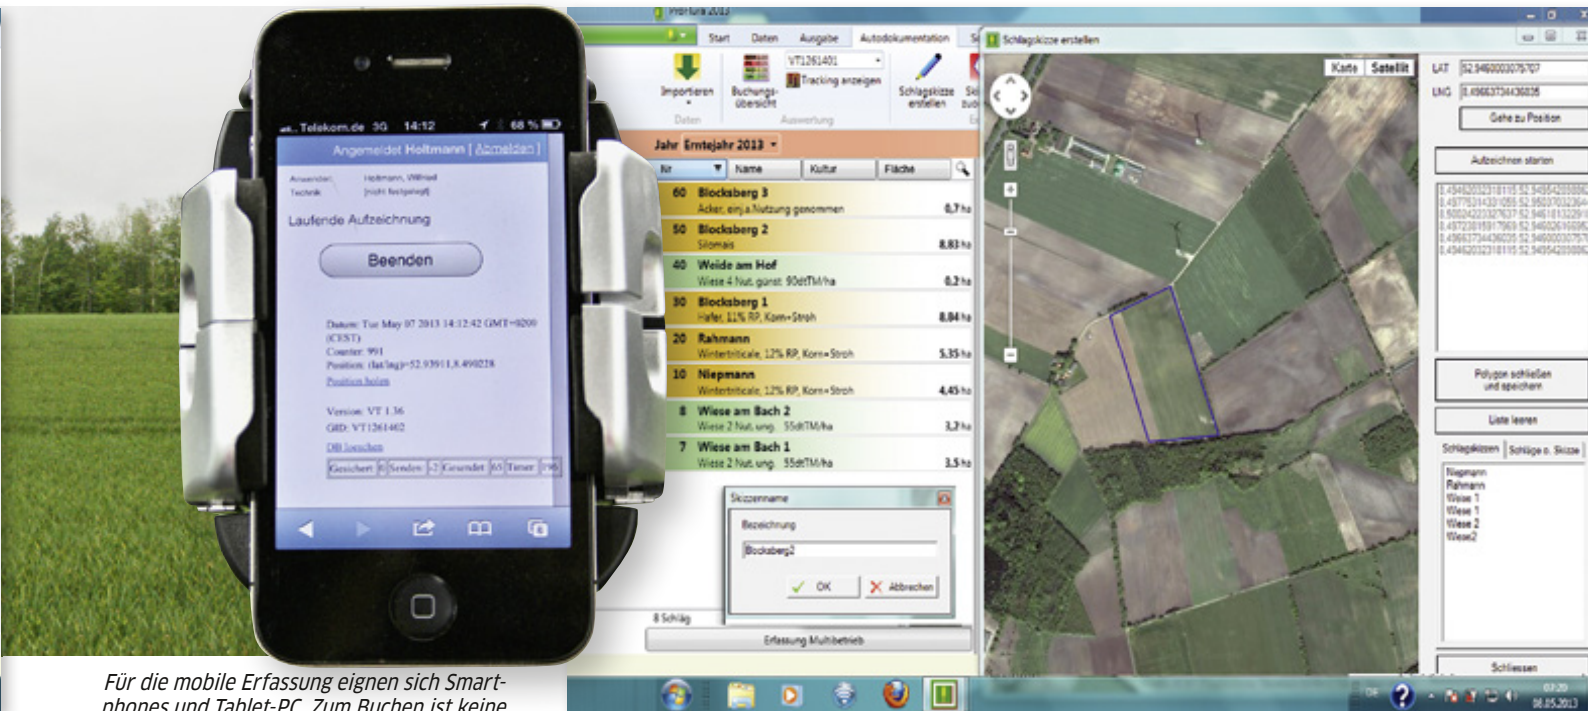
..Telekom.de 3G 14:12 68 %

Angemeldet Holtmann [Abmelden]

Anwender: Holtmann, Wilfried
Technik: [nicht festgelegt]

Laufende Aufzeichnung

Beenden

Datum: Tue May 07 2013 14:12:42 GMT+0200 (CEST)
Counter: 991
Position: (lat/lng)=52.93911,8.490228
Position holen

Version: VT 1.36
GID: VT1261402
DB loeschen

Gesichert 0 Senden 2 Gesendet 65 Timer 196

Für die mobile Erfassung eignen sich Smartphones und Tablet-PC. Zum Buchen ist keine

Profura 2013

Start Daten Ausgabe Autodokumentation

Importieren
Buchungs-übersicht
VT1261401
Tracking anzeigen
Schlagskizze erstellen
Daten Auswertung

Jahr Erntejahr 2013

| Nr | Name | Kultur | Fläche |
|---|---|---|---|
| 60 | Blocksberg 3 | Acker, einj.a.Nutzung genommen | 0,7 ha |
| 50 | Blocksberg 2 | Silomais | 8,83 ha |
| 40 | Weide am Hof | Wiese 4 Nut. günst. 90dtTM/ha | 0,2 ha |
| 30 | Blocksberg 1 | Hafer, 11% RP, Korn+Stroh | 8,04 ha |
| 20 | Rahmann | Wintertriticale, 12% RP, Korn+Stroh | 5,35 ha |
| 10 | Niepmann | Wintertriticale, 12% RP, Korn+Stroh | 4,45 ha |
| 8 | Wiese am Bach 2 | Wiese 2 Nut.ung. 55dtTM/ha | 3,2 ha |
| 7 | Wiese am Bach 1 | Wiese 2 Nut.ung. 55dtTM/ha | 3,5 ha |

8 Schläg

Erfassung Multibetrieb

Skizzenname
Bezeichnung
Blocksberg2
OK Abbrechen

Schlagskizze erstellen

Karte Satellit

LAT 52.946000376707
LNG 8.49663734436035
Gehe zu Position

Aufzeichnen starten

8.45462032318115 52.94954208892
8.45775314331055 52.95037032364
8.50024223327637 52.94618132291
8.49723815917969 52.94602616995
8.49663734436035 52.94600037675
8.45462032318115 52.94954208892

Polygon schließen und speichern

Liste leeren

Schlagskizzen Schläge o. Skizze

Niepmann
Rahmann
Wiese 1
Wiese 1
Wiese 2
Wiese2

Schliessen

07:20
08.05.2013